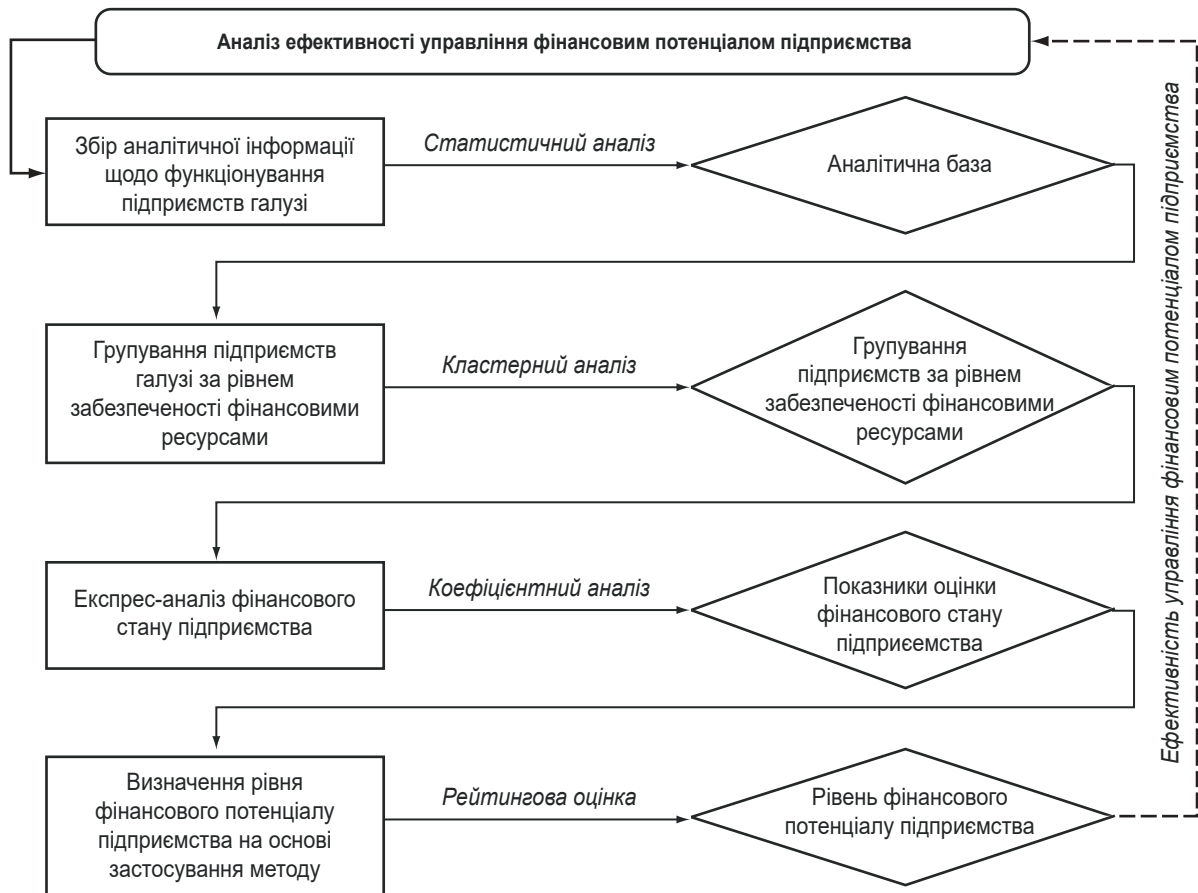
Аналіз ефективності управління фінансовим потенціалом підприємства

Збір аналітичної інформації щодо функціонування підприємств галузі

Статистичний аналіз

Аналітична база

Групування підприємств галузі за рівнем забезпеченості фінансовими ресурсами

Кластерний аналіз

Групування підприємств за рівнем забезпеченості фінансовими ресурсами

Експрес-аналіз фінансового стану підприємства

Коефіцієнтний аналіз

Показники оцінки фінансового стану підприсемства

Визначення рівня фінансового потенціалу підприємства на основі застосування методу

Рейтингова оцінка

Рівень фінансового потенціалу підприємства

Ефективність управління фінансовим потенціалом підприємства